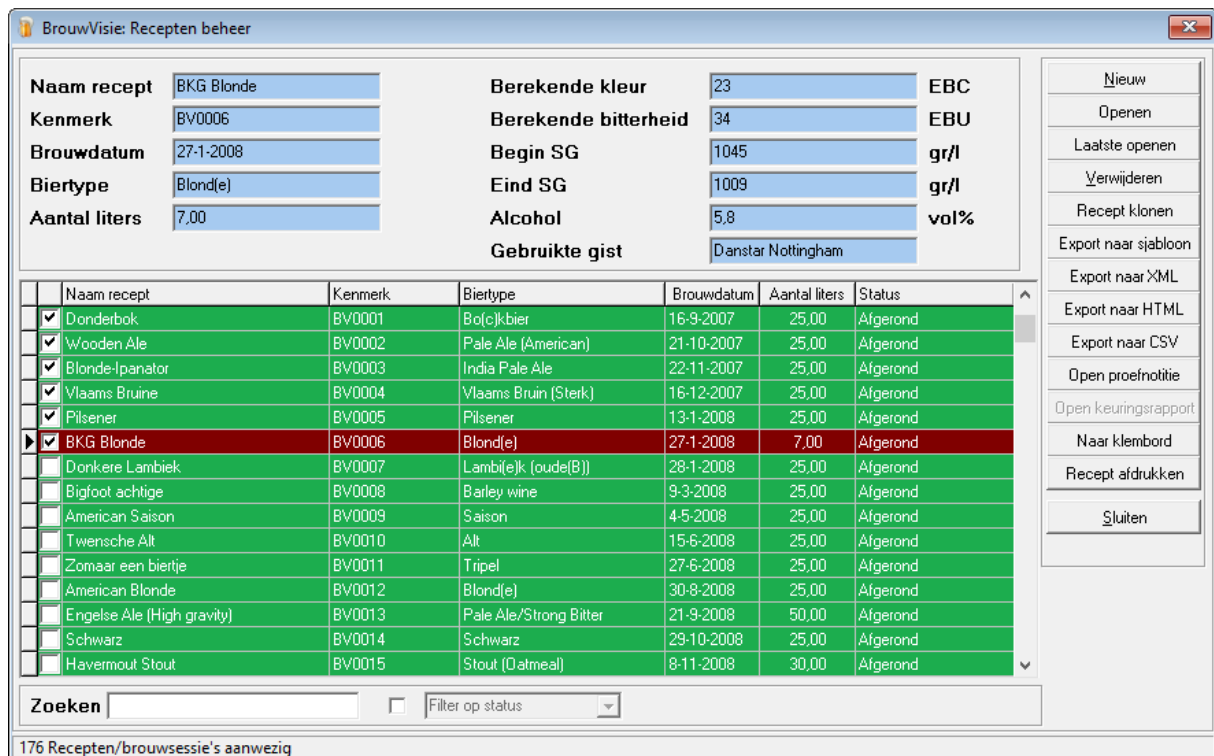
BrouwVisie: Recepten beheer

Naam recept BKG Blonde
Kenmerk BV0006
Brouwdatum 27-1-2008
Biertype Blond(e)
Aantal liters 7,00

Berekende kleur 23 EBC
Berekende bitterheid 34 EBU
Begin SG 1045 gr/l
Eind SG 1009 gr/l
Alcohol 5,8 vol%
Gebruikte gist Danstar Nottingham

Nieuw
Openen
Laatste openen
Verwijderen
Recept klonen
Export naar sjabloon
Export naar XML
Export naar HTML
Export naar CSV
Open proefnotitie
Open keuringsrapport
Naar klembord
Recept afdrukken
Sluiten

| Naam recept | Kenmerk | Biertype | Brouwdatum | Aantal liters | Status |
|---|---|---|---|---|---|
| Donderbok | BV0001 | Bo(c)kbier | 16-9-2007 | 25,00 | Afgerond |
| Wooden Ale | BV0002 | Pale Ale (American) | 21-10-2007 | 25,00 | Afgerond |
| Blonde-Ipanator | BV0003 | India Pale Ale | 22-11-2007 | 25,00 | Afgerond |
| Vlaams Bruine | BV0004 | Vlaams Bruin (Sterk) | 16-12-2007 | 25,00 | Afgerond |
| Pilsener | BV0005 | Pilsener | 13-1-2008 | 25,00 | Afgerond |
| BKG Blonde | BV0006 | Blond(e) | 27-1-2008 | 7,00 | Afgerond |
| Donkere Lambiek | BV0007 | Lambi(e)k (oude(B)) | 28-1-2008 | 25,00 | Afgerond |
| Bigfoot achtige | BV0008 | Barley wine | 9-3-2008 | 25,00 | Afgerond |
| American Saison | BV0009 | Saison | 4-5-2008 | 25,00 | Afgerond |
| Twensche Alt | BV0010 | Alt | 15-6-2008 | 25,00 | Afgerond |
| Zomaar een biertje | BV0011 | Tripel | 27-6-2008 | 25,00 | Afgerond |
| American Blonde | BV0012 | Blond(e) | 30-8-2008 | 25,00 | Afgerond |
| Engelse Ale (High gravity) | BV0013 | Pale Ale/Strong Bitter | 21-9-2008 | 50,00 | Afgerond |
| Schwarz | BV0014 | Schwarz | 29-10-2008 | 25,00 | Afgerond |
| Havermout Stout | BV0015 | Stout (Oatmeal) | 8-11-2008 | 30,00 | Afgerond |

Zoeken
Filter op status

176 Recepten/brouwsessie's aanwezig